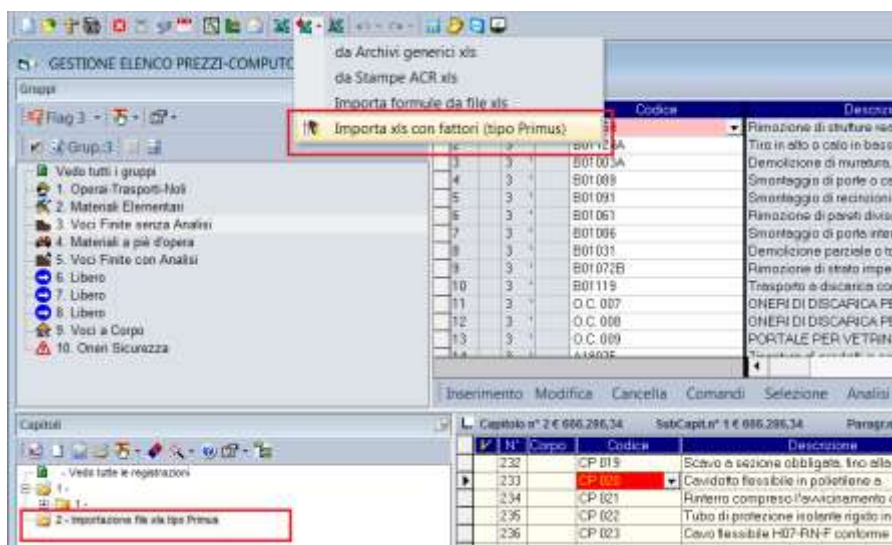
GESTIONE ELENCO PREZZI-COMPUTO

da Archivi generici xls
da Stampe ACR xls
Importa formule da file xls
Importa xls con fattori (tipo Primus)

Gruppi

Flag 3

Grup.3

Vedo tutti i gruppi
1. Operai-Trasporti-Noli
2. Materiali Elementari
3. Voci Finite senza Analisi
4. Materiali a piè d'opera
5. Voci Finite con Analisi
6. Libero
7. Libero
8. Libero
9. Voci a Corpo
10. Oneri Sicurezza

| | | Codice | Descri |
|---|---|---|---|
| | | | Rimozione di strutture ne |
| 2 | 3 | B01124A | Tiro in alto o calo in bass |
| 3 | 3 | B01003A | Demolizione di muratura, |
| 4 | 3 | B01089 | Smontaggio di porte o c |
| 5 | 3 | B01091 | Smontaggio di recinzioni |
| 6 | 3 | B01061 | Rimozione di pareti divis |
| 7 | 3 | B01086 | Smontaggio di porta inter |
| 8 | 3 | B01031 | Demolizione parziale o t |
| 9 | 3 | B01072B | Rimozione di strato impe |
| 10 | 3 | B01119 | Trasporto a discarica co |
| 11 | 3 | O.C. 007 | ONERI DI DISCARICA PE |
| 12 | 3 | O.C. 008 | ONERI DI DISCARICA PE |
| 13 | 3 | O.C. 009 | PORTALE PER VETRIN |

Inserimento Modifica Cancella Comandi Selezione Analisi

Capitoli

- Vedo tutte le registrazioni
1 -
1 -
2 - Importazione file xls tipo Primus

Capitolo n° 2 € 686.286,34 SubCapit.n° 1 € 686.286,34 Paragr

| N° | Corpo | Codice | Descrizione |
|---|---|---|---|
| 232 | | CP 019 | Scavo a sezione obbligata, fino alla |
| 233 | | CP 020 | Cavidotto flessibile in polietilene a |
| 234 | | CP 021 | Rinterro compreso l'avvicinamento d |
| 235 | | CP 022 | Tubo di protezione isolante rigido in |
| 236 | | CP 023 | Cavo flessibile H07-RN-F conforme |